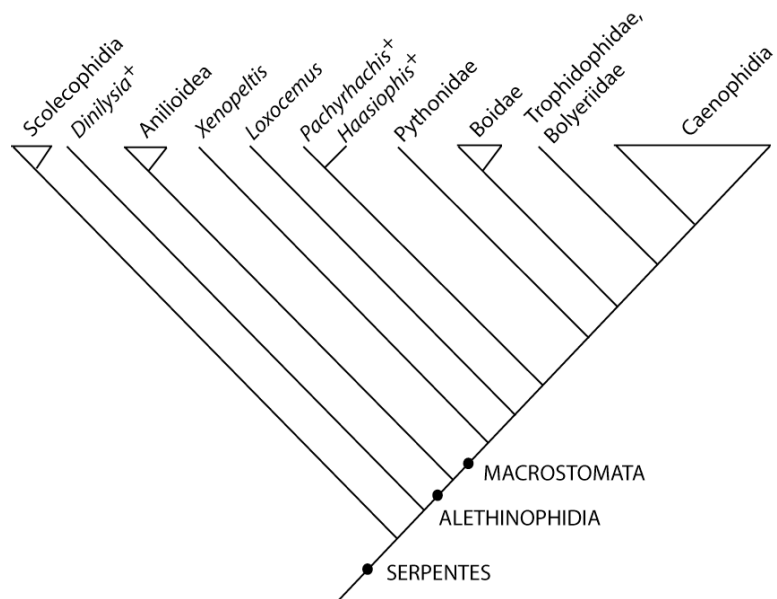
Scolecophidia

Dinilysia$^{+}$

Anilioidea

Xenopeltis

Loxocemus

Pachyrhachis$^{+}$

Haasiophis$^{+}$

Pythonidae

Boidae

Trophidophidae, Bolyeriidae

Caenophidia

MACROSTOMATA

ALETHINOPHIDIA

SERPENTES